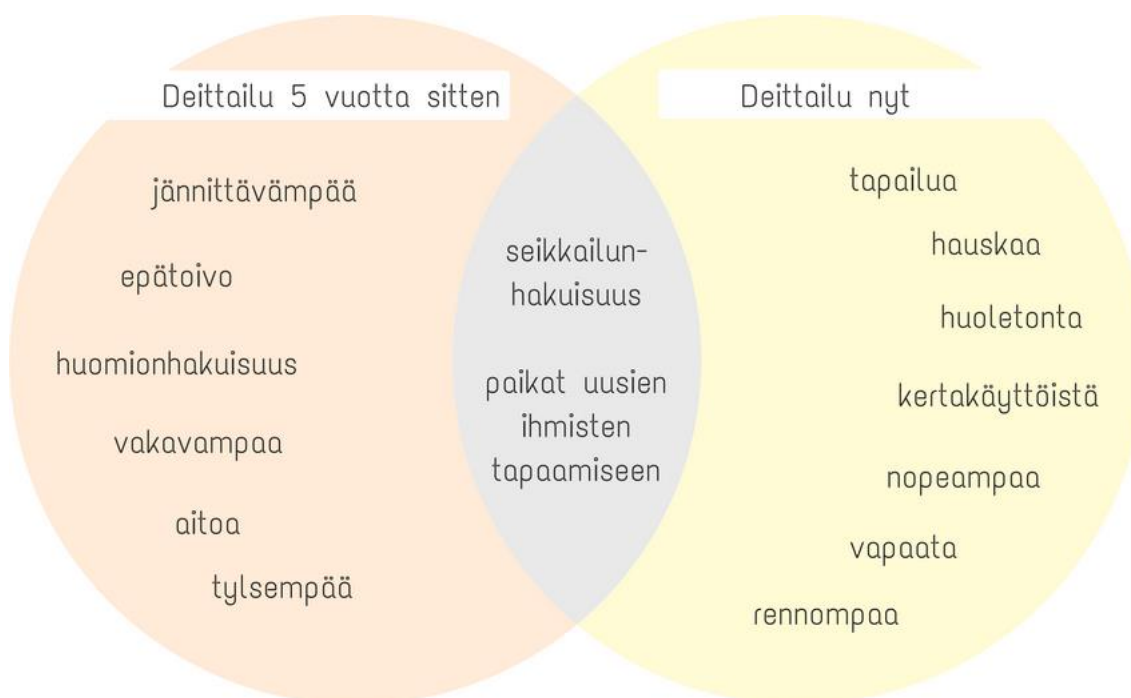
Deittailu 5 vuotta sitten

jännittävämpää

epätoivo

huomionhakuisuus

vakavampaa

aitoa

tylsempää

seikkailunhakuisuus

paikat uusien ihmisten tapaamiseen

Deittailu nyt

tapailua

hauskaa

huoletonta

kertakäyttöistä

nopeampaa

vapaata

rennompaa